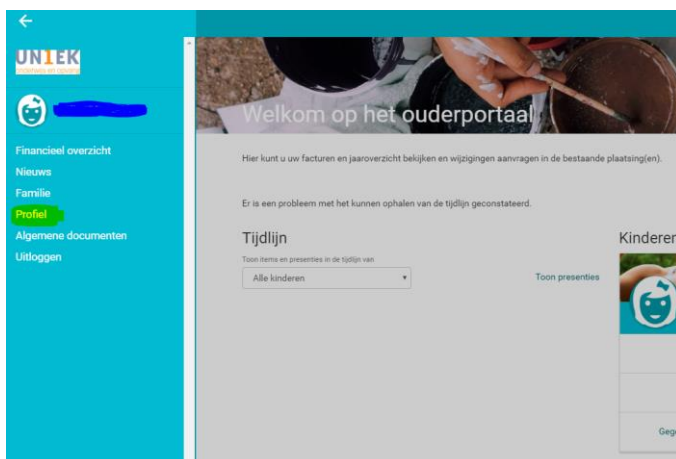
UNIEK
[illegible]

Financieel overzicht
Nieuws
Familie
Profiel
Algemene documenten
Uitloggen

Welkom op het ouderportaal

Hier kunt u uw facturen en jaaroverzicht bekijken en wijzigingen aanvragen in de bestaande plaatsing(en).

Er is een probleem met het kunnen ophalen van de tijdlijn geconstateerd.

Tijdlijn
Toon items en presenties in de tijdlijn van
Alle kinderen
Toon presenties

Kinderen

Geg